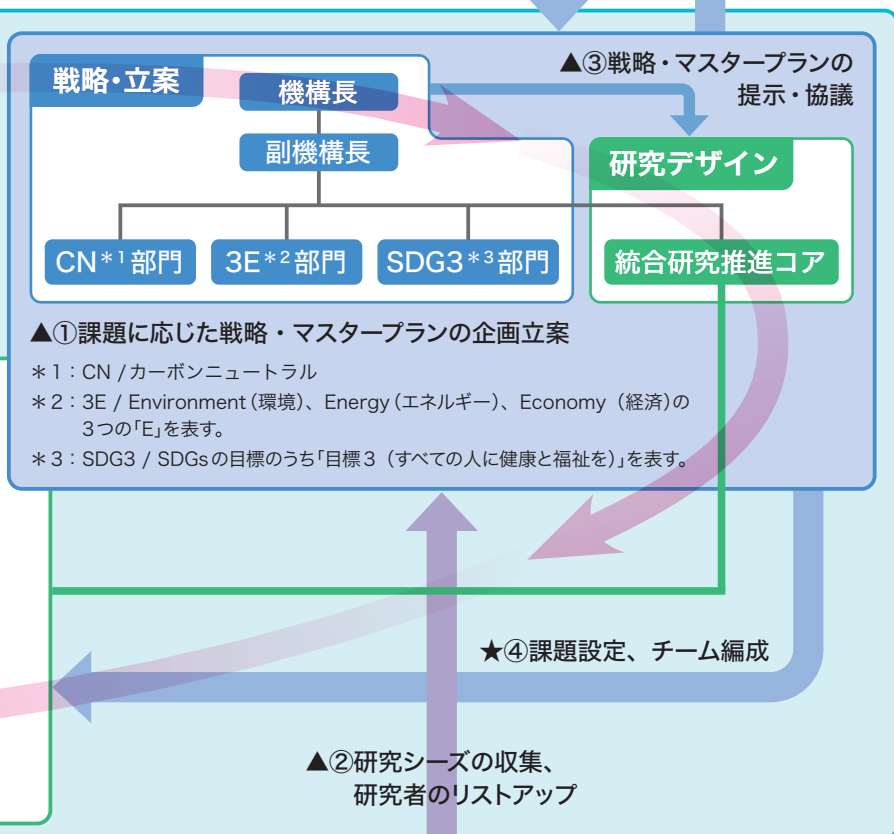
戦略・立案

機構長

副機構長

CN$*^1$部門

3E$*^2$部門

SDG3$*^3$部門

▲③戦略・マスタープランの提示・協議

研究デザイン

統合研究推進コア

▲①課題に応じた戦略・マスタープランの企画立案

＊1：CN / カーボンニュートラル

＊2：3E / Environment（環境）、Energy（エネルギー）、Economy（経済）の3つの「E」を表す。

＊3：SDG3 / SDGsの目標のうち「目標３（すべての人に健康と福祉を）」を表す。

★④課題設定、チーム編成

▲②研究シーズの収集、研究者のリストアップ